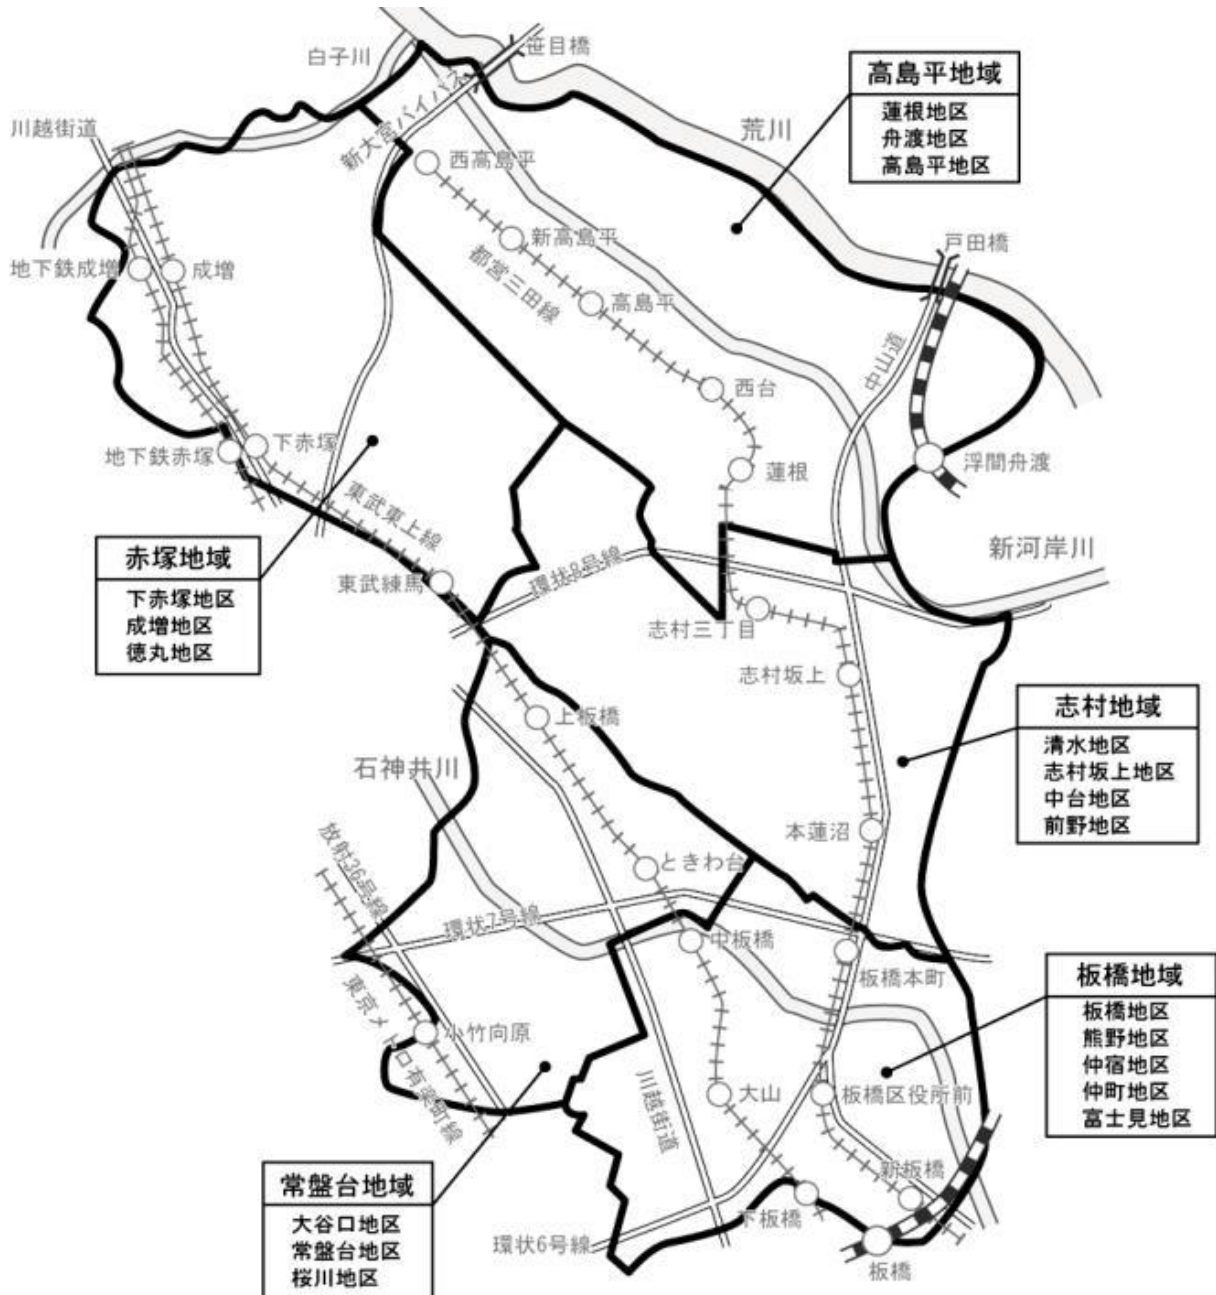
白子川

笹目橋

高島平地域

蓮根地区
舟渡地区
高島平地区

川越街道

新大宮バイパス

荒川

西高島平

新高島平

都営三田線

戸田橋

地下鉄成増

成増

高島平

中山道

西台

地下鉄赤塚

下赤塚

蓮根

浮間舟渡

東武東上線

新河岸川

赤塚地域

下赤塚地区
成増地区
徳丸地区

東武練馬

環状8号線

志村三丁目

志村坂上

上板橋

志村地域

清水地区
志村坂上地区
中台地区
前野地区

石神井川

本蓮沼

放射36号線

ときわ台

環状7号線

中板橋

板橋本町

板橋地域

板橋地区
熊野地区
仲宿地区
仲町地区
富士見地区

東京メトロ有楽町線

小竹向原

川越街道

大山

板橋区役所前

新板橋

常盤台地域

大谷口地区
常盤台地区
桜川地区

下板橋

環状6号線

板橋